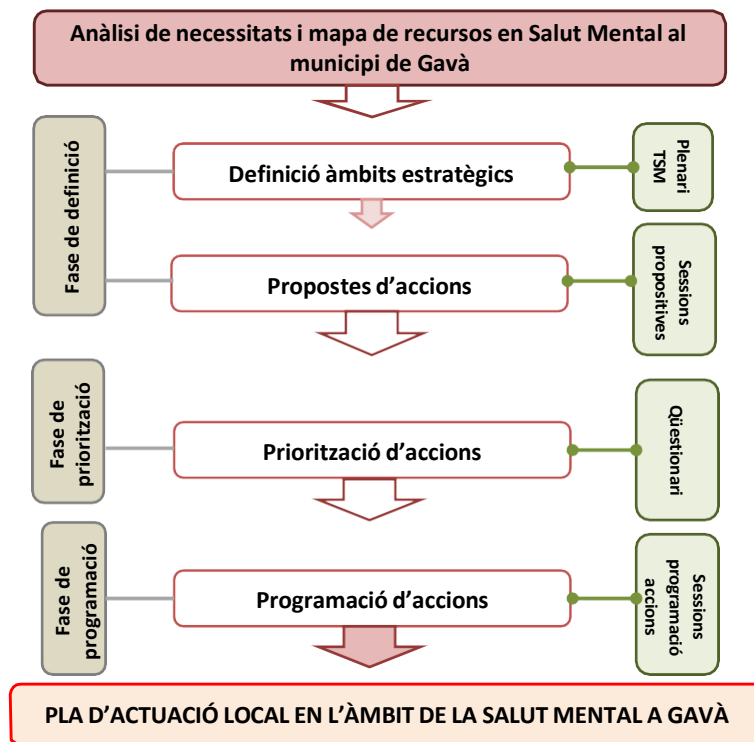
Anàlisi de necessitats i mapa de recursos en Salut Mental al municipi de Gavà

Fase de definició

Definició àmbits estratègics

Plenari TSM

Propostes d'accions

Sessions propositives

Fase de priorització

Priorització d'accions

Qüestionari

Fase de programació

Programació d'accions

Sessions programació accions

PLA D'ACTUACIÓ LOCAL EN L'ÀMBIT DE LA SALUT MENTAL A GAVÀ